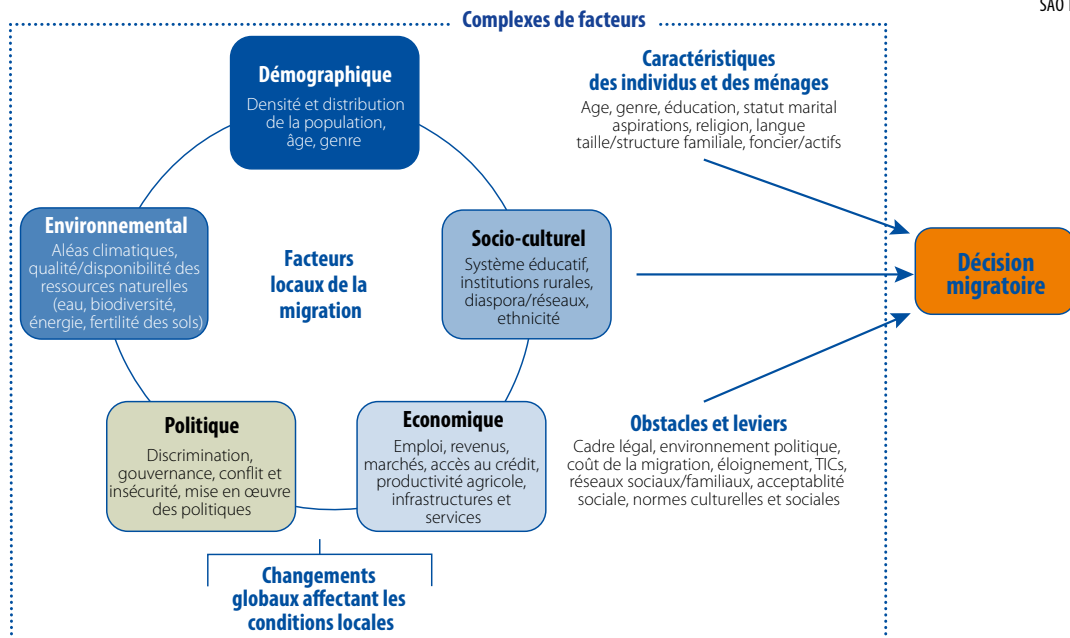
SAO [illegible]

Complexes de facteurs

Démographique
Densité et distribution de la population, âge, genre

Caractéristiques des individus et des ménages
Age, genre, éducation, statut marital aspirations, religion, langue taille/structure familiale, foncier/actifs

Environnemental
Aléas climatiques, qualité/disponibilité des ressources naturelles (eau, biodiversité, énergie, fertilité des sols)

Facteurs locaux de la migration

Socio-culturel
Système éducatif, institutions rurales, diaspora/réseaux, ethnicité

Décision migratoire

Politique
Discrimination, gouvernance, conflit et insécurité, mise en œuvre des politiques

Economique
Emploi, revenus, marchés, accès au crédit, productivité agricole, infrastructures et services

Obstacles et leviers
Cadre légal, environnement politique, coût de la migration, éloignement, TICs, réseaux sociaux/familiaux, acceptablité sociale, normes culturelles et sociales

Changements globaux affectant les conditions locales